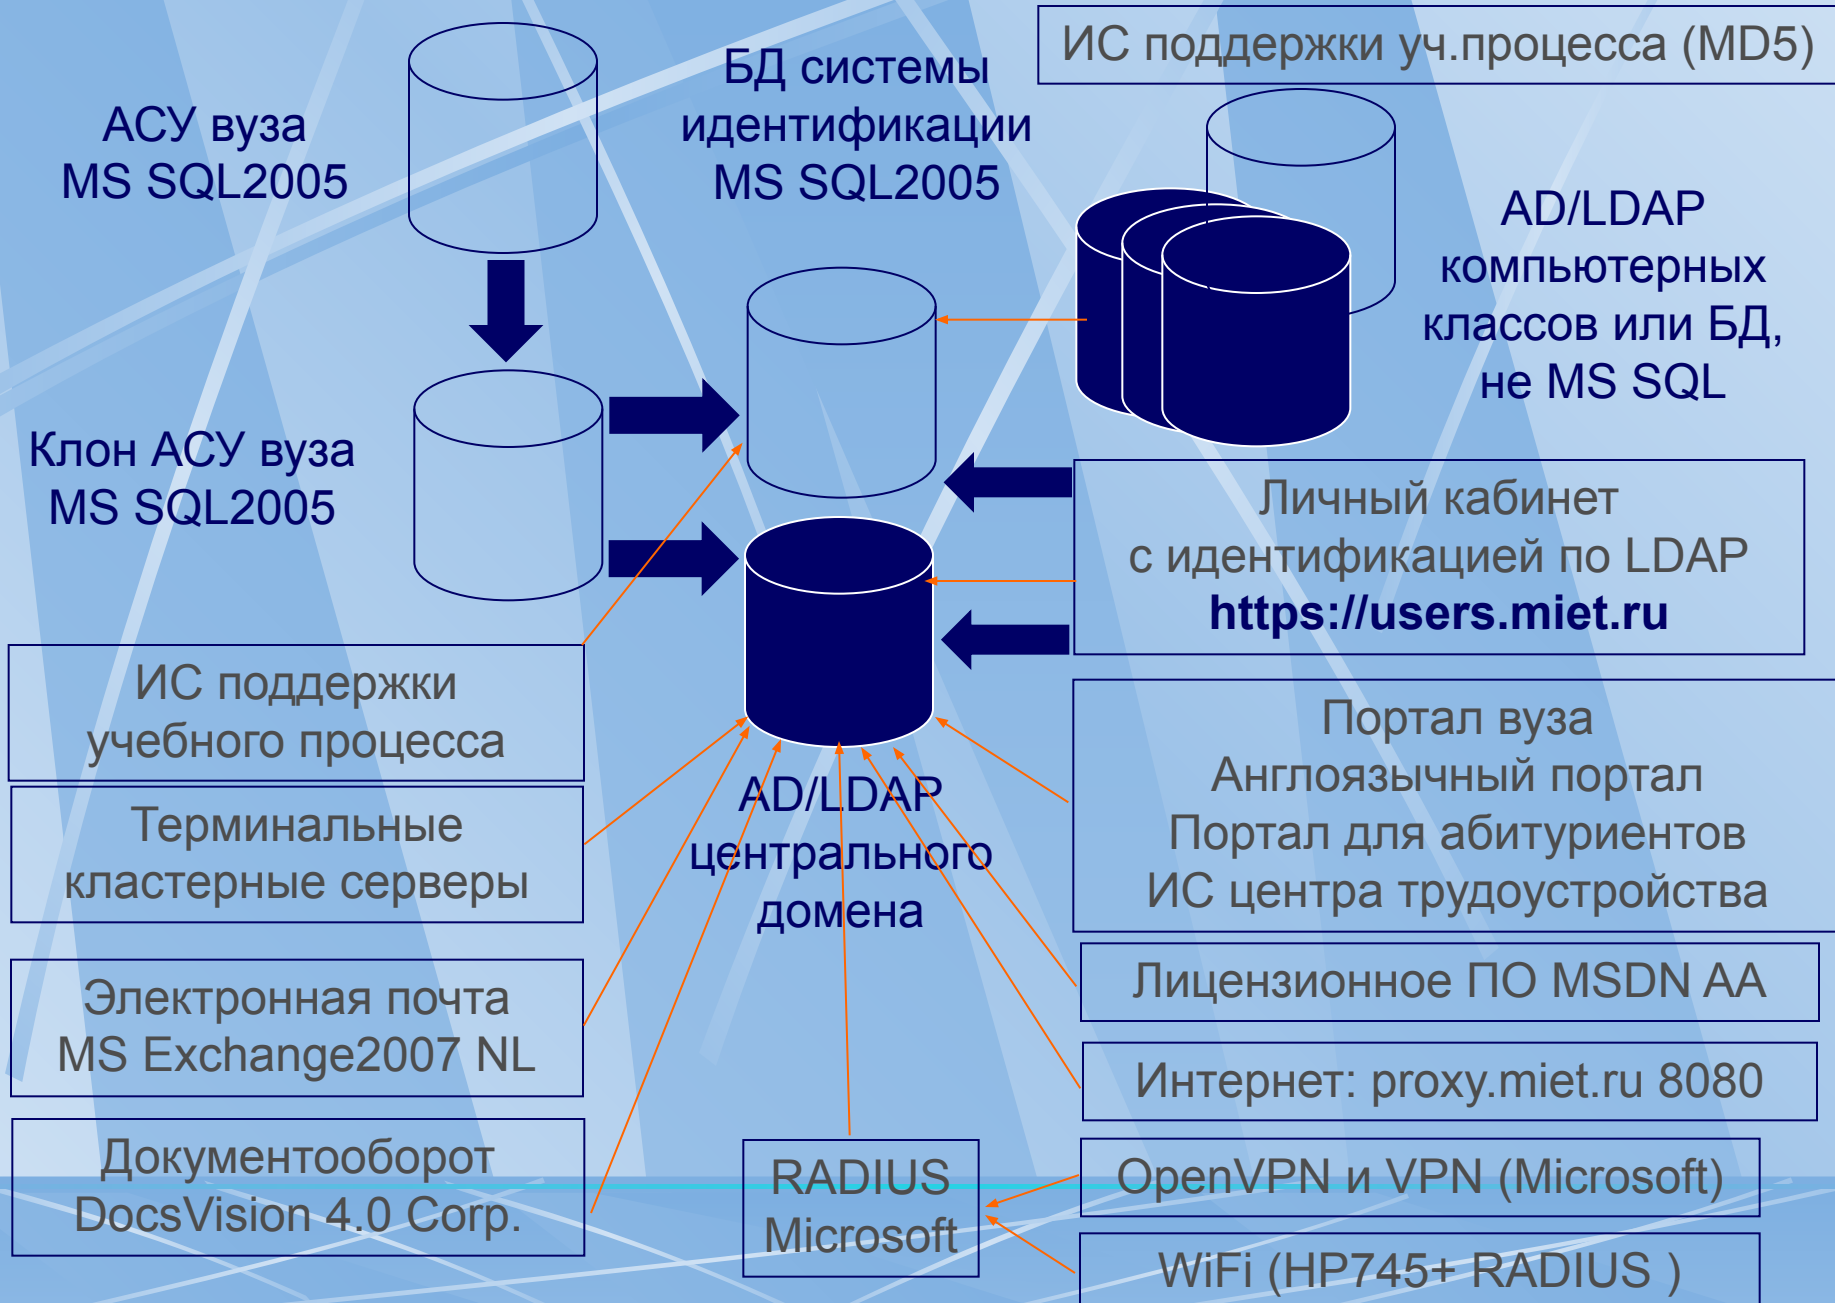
ИС поддержки уч.процесса (MD5)

АСУ вуза
MS SQL2005

БД системы
идентификации
MS SQL2005

AD/LDAP
компьютерных
классов или БД,
не MS SQL

Клон АСУ вуза
MS SQL2005

Личный кабинет
с идентификацией по LDAP
https://users.miet.ru

ИС поддержки
учебного процесса

Портал вуза
Англоязычный портал
Портал для абитуриентов
ИС центра трудоустройства

Терминальные
кластерные серверы

AD/LDAP
центрального
домена

Лицензионное ПО MSDN AA

Электронная почта
MS Exchange2007 NL

Интернет: proxy.miet.ru 8080

Документооборот
DocsVision 4.0 Corp.

RADIUS
Microsoft

OpenVPN и VPN (Microsoft)

WiFi (HP745+ RADIUS )